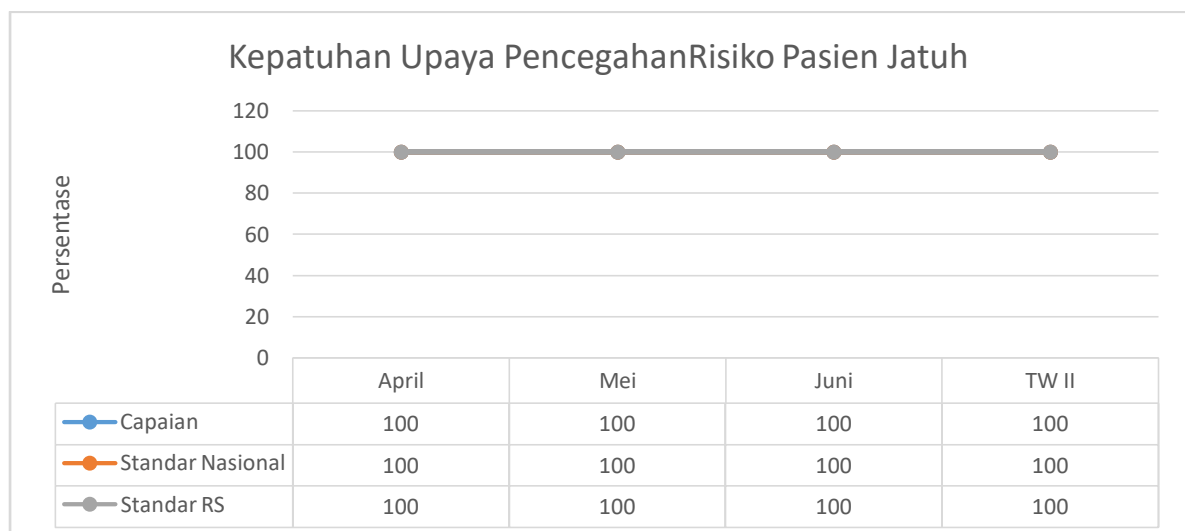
Kepatuhan Upaya PencegahanRisiko Pasien Jatuh

Persentase

120
100
80
60
40
20
0

| | April | Mei | Juni | TW II |
|---|---|---|---|---|
| Capaian | 100 | 100 | 100 | 100 |
| Standar Nasional | 100 | 100 | 100 | 100 |
| Standar RS | 100 | 100 | 100 | 100 |